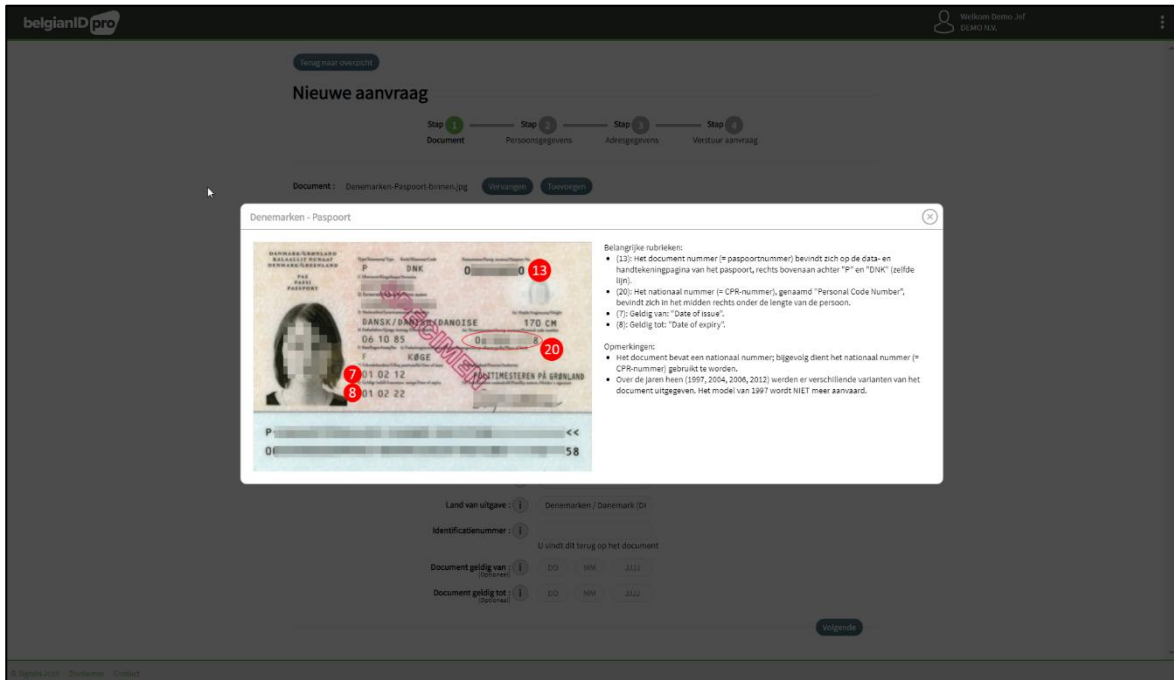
belgianID pro

Welkom Demo Jef
DEMO N.V.

Terug naar overzicht

Nieuwe aanvraag

Stap 1 Document — Stap 2 Persoonsgegevens — Stap 3 Adresgegevens — Stap 4 Verstuur aanvraag

Document : Denemarken-Paspoort-binnen.jpg Vervangen Toevoegen

Denemarken - Paspoort

DANMARK/GRØNLAND
P DNK 0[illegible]0 13
DANSK/DANISH/DANOISE 170 CM
06 10 85
0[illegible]8 20
F KØGE
7 01 02 12
8 01 02 22
POLITIMESTEREN PÅ GRØNLAND
SPECIMEN
P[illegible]<<
0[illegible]58

Belangrijke rubrieken:
• (13): Het document nummer (= paspoortnummer) bevindt zich op de data- en handtekeningpagina van het paspoort, rechts bovenaan achter "P" en "DNK" (zelfde lijn).
• (20): Het nationaal nummer (= CPR-nummer), genaamd "Personal Code Number", bevindt zich in het midden rechts onder de lengte van de persoon.
• (7): Geldig van: "Date of issue".
• (8): Geldig tot: "Date of expiry".

Opmerkingen:
• Het document bevat een nationaal nummer; bijgevolg dient het nationaal nummer (= CPR-nummer) gebruikt te worden.
• Over de jaren heen (1997, 2004, 2006, 2012) werden er verschillende varianten van het document uitgegeven. Het model van 1997 wordt NIET meer aanvaard.

Land van uitgave : i Denemarken / Danemark (Di

Identificatienummer : i
U vindt dit terug op het document

Document geldig van : i (Optioneel) DD MM 2022

Document geldig tot : i (Optioneel) DD MM 2022

Volgende

© Signicat 2022 Disclaimer Contact